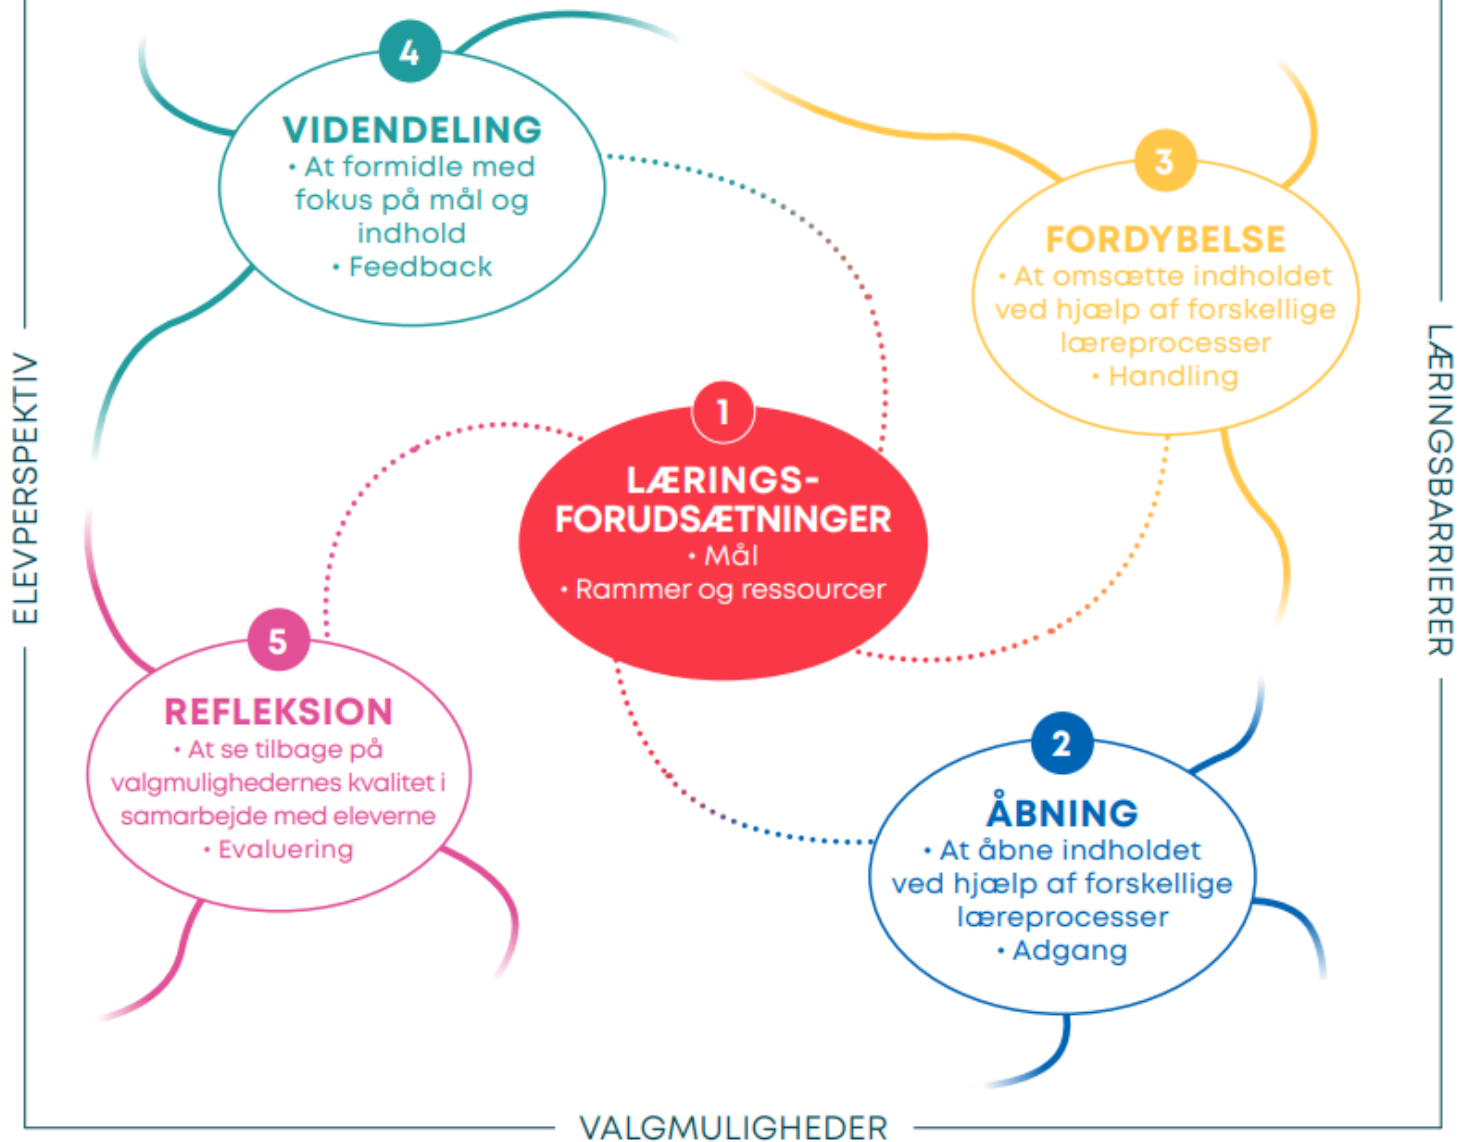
4
VIDENDELING
• At formidle med fokus på mål og indhold
• Feedback

3
FORDYBELSE
• At omsætte indholdet ved hjælp af forskellige læreprocesser
• Handling

ELEVPERSPEKTIV

LÆRINGSBARRIERER

1
LÆRINGS-FORUDSÆTNINGER
• Mål
• Rammer og ressourcer

5
REFLEKSION
• At se tilbage på valgmulighedernes kvalitet i samarbejde med eleverne
• Evaluering

2
ÅBNING
• At åbne indholdet ved hjælp af forskellige læreprocesser
• Adgang

VALGMULIGHEDER